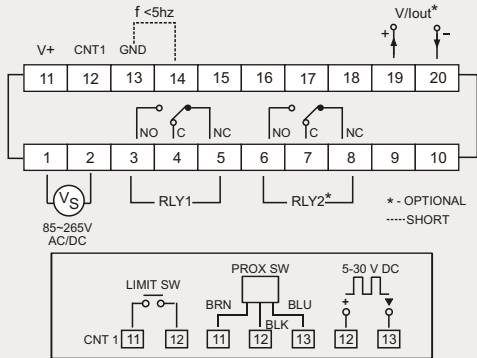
f <5hz

V/Iout*

V+ CNT1 GND

+ -

| 11 | 12 | 13 | 14 | 15 | 16 | 17 | 18 | 19 | 20 |
|---|---|---|---|---|---|---|---|---|---|

NO C NC NO C NC

| 1 | 2 | 3 | 4 | 5 | 6 | 7 | 8 | 9 | 10 |
|---|---|---|---|---|---|---|---|---|---|

$V_S$

RLY1

RLY2*

* - OPTIONAL
----SHORT

85~265V AC/DC

LIMIT SW

CNT 1 11 12

PROX SW

BRN BLU BLK

11 12 13

5-30 V DC

+

12 13